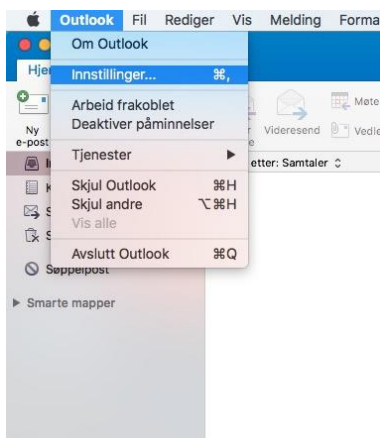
Outlook Fil Rediger Vis Melding Forma

Om Outlook

Innstillinger... ⌘,

Arbeid frakoblet
Deaktiver påminnelser

Tjenester ▶

Skjul Outlook ⌘H
Skjul andre ⌥⌘H
Vis alle

Avslutt Outlook ⌘Q

Hjem

Ny e-post

Videresend

Møte

Vedle

etter: Samtaler

Søppelpost

▶ Smarte mapper